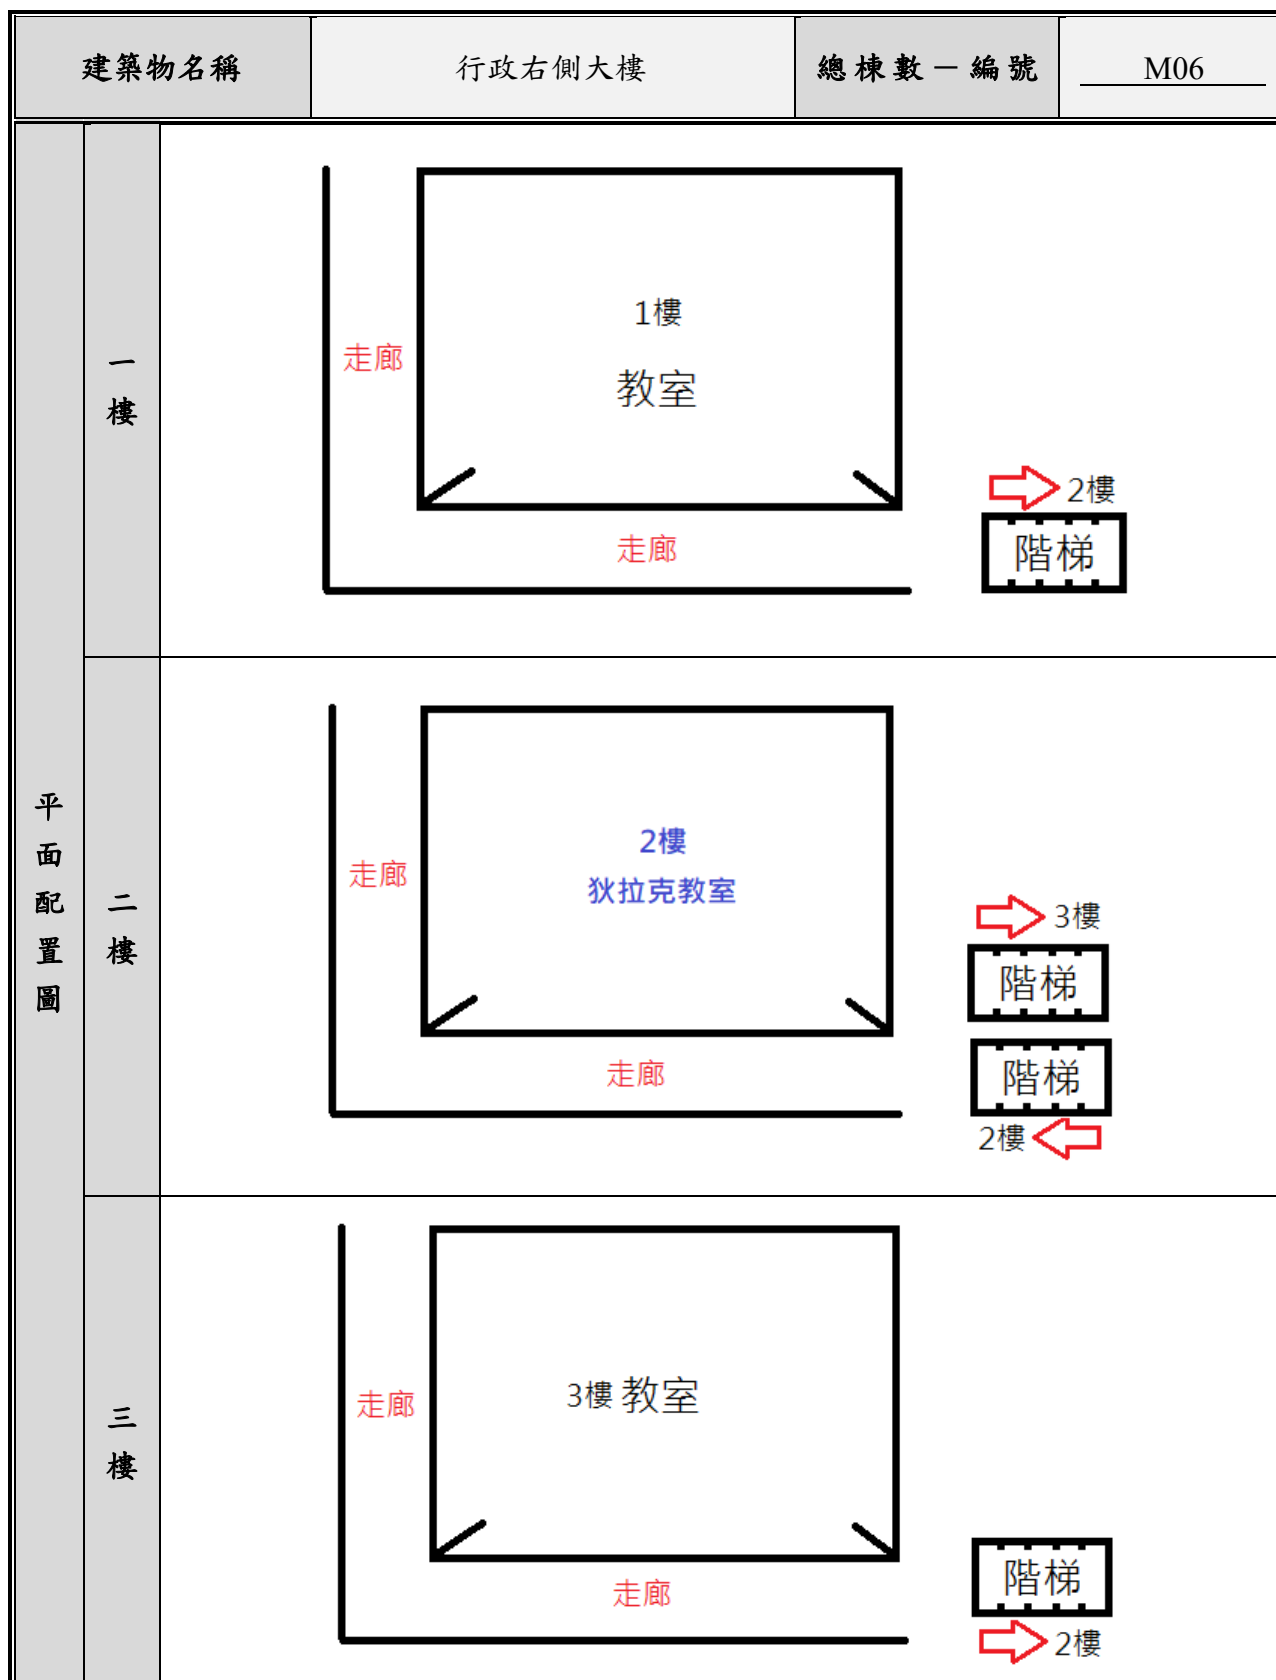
| 建築物名稱 | 行政右側大樓 | 總棟數－編號 | M06 |
|---|---|---|---|

平面配置圖

一樓

走廊

1樓

教室

走廊

2樓

階梯

二樓

走廊

2樓

狄拉克教室

走廊

3樓

階梯

階梯

2樓

三樓

走廊

3樓 教室

走廊

階梯

2樓